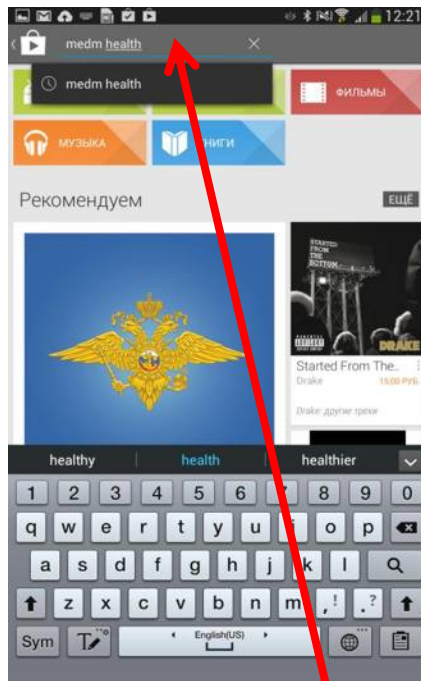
12:21

medm health

medm health

ФИЛЬМЫ

МУЗЫКА

НИГИ

Рекомендуем

ЕЩЁ

STARTED FROM THE BOTTOM

DRAKE

Started From The...

Drake

15,00 РУБ.

Drake: другие треки

healthy

health

healthier

1 2 3 4 5 6 7 8 9 0

q w e r t y u i o p

a s d f g h j k l

z x c v b n m ! ?

Sym

English(US)